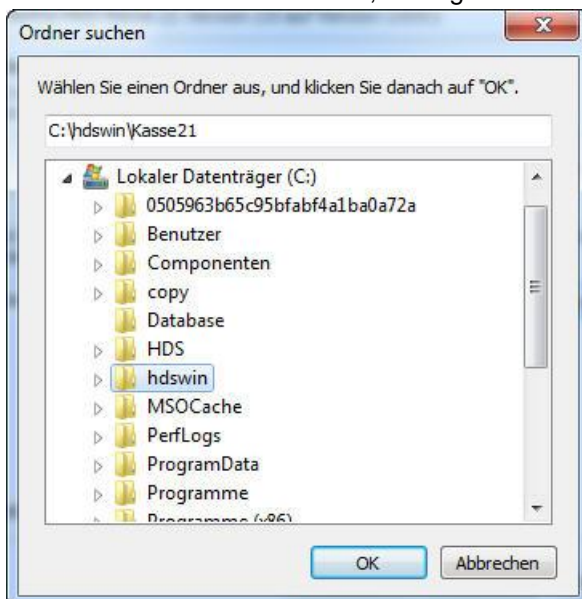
Ordner suchen

Wählen Sie einen Ordner aus, und klicken Sie danach auf "OK".

C:\hdswin\Kasse21

Lokaler Datenträger (C:)
0505963b65c95bfabf4a1ba0a72a
Benutzer
Componenten
copy
Database
HDS
hdswin
MSOCache
PerfLogs
ProgramData
Programme
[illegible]

OK
Abbrechen